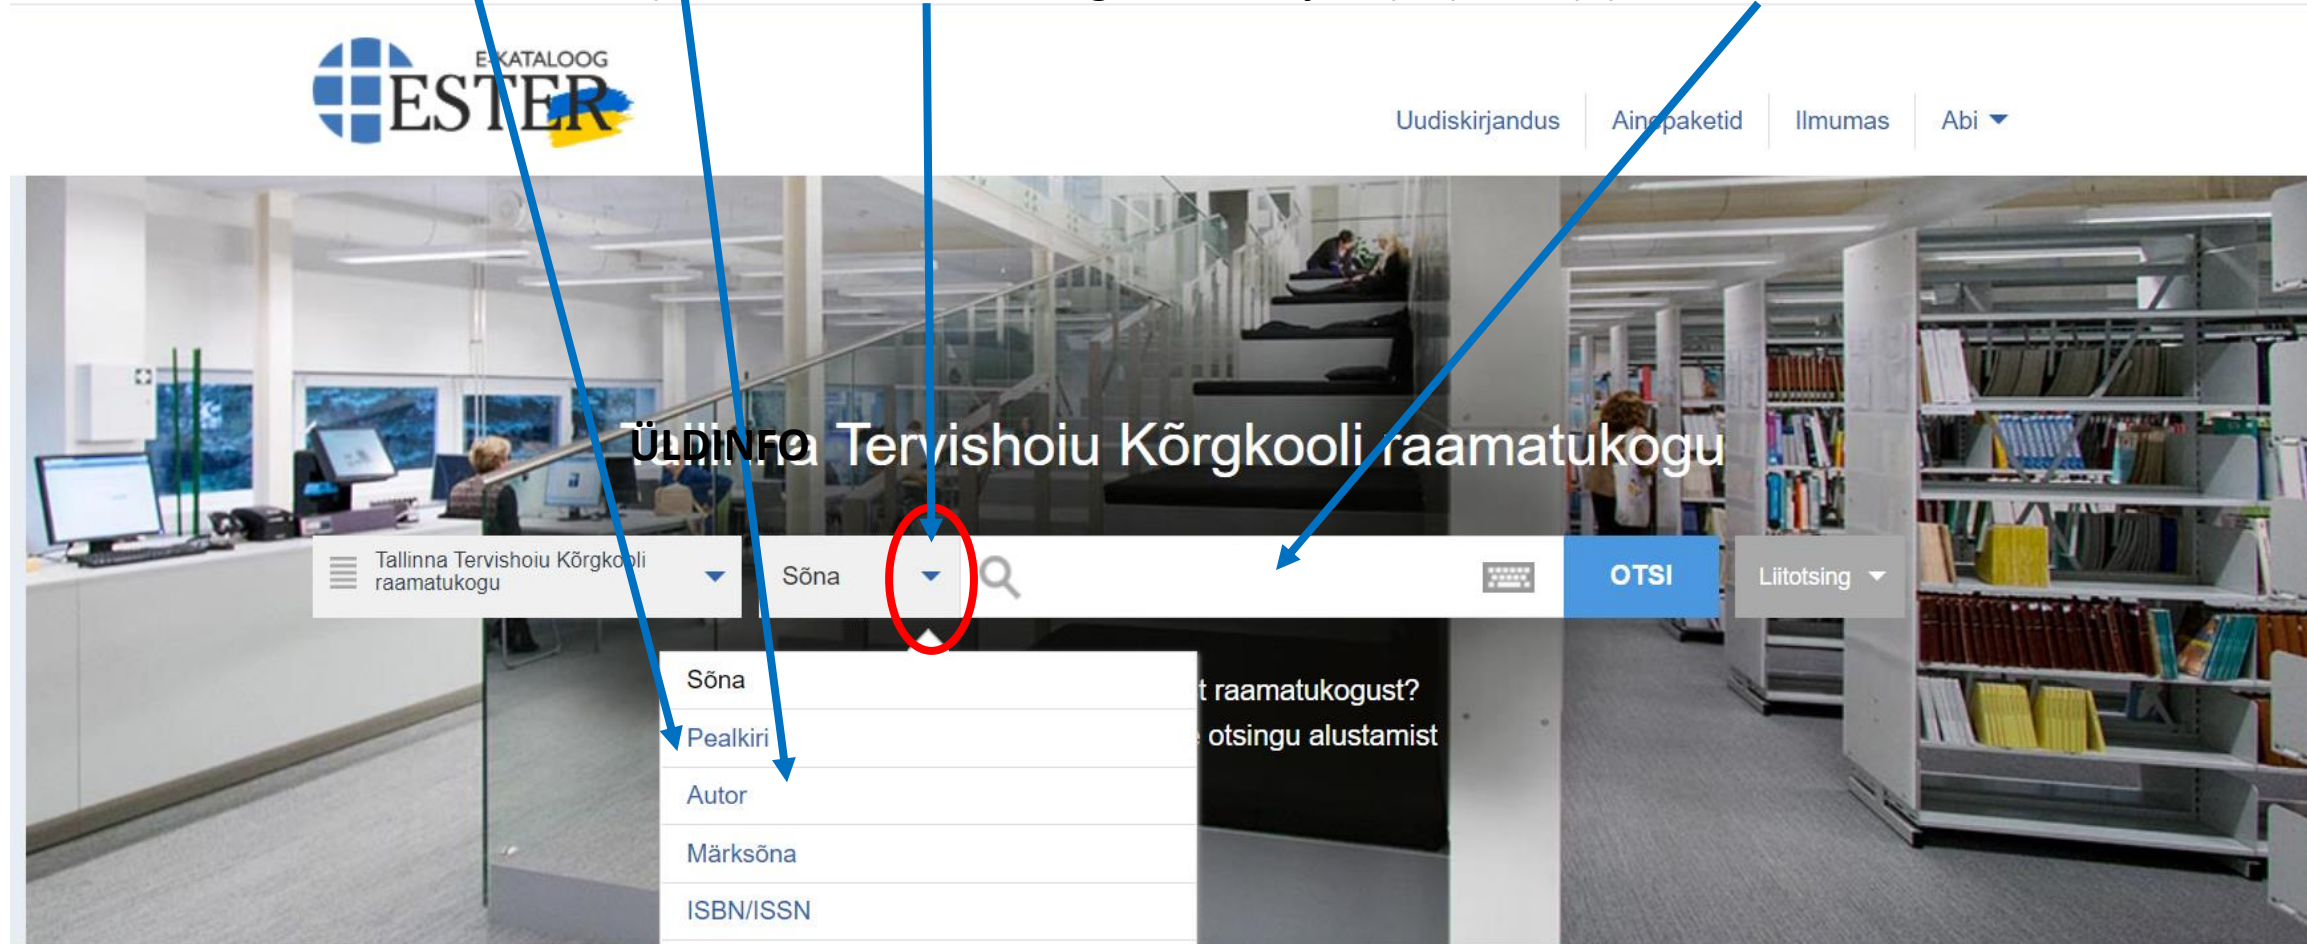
E-KATALOOG ESTER

Uudiskirjandus Ainepaketid Ilmumas Abi

ÜLDINFO

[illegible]a Tervishoiu Kõrgkooli raamatukogu

Tallinna Tervishoiu Kõrgkooli raamatukogu

Sõna

OTSI

Liitotsing

Sõna
Pealkiri
Autor
Märksõna
ISBN/ISSN

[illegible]t raamatukogust?
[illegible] otsingu alustamist